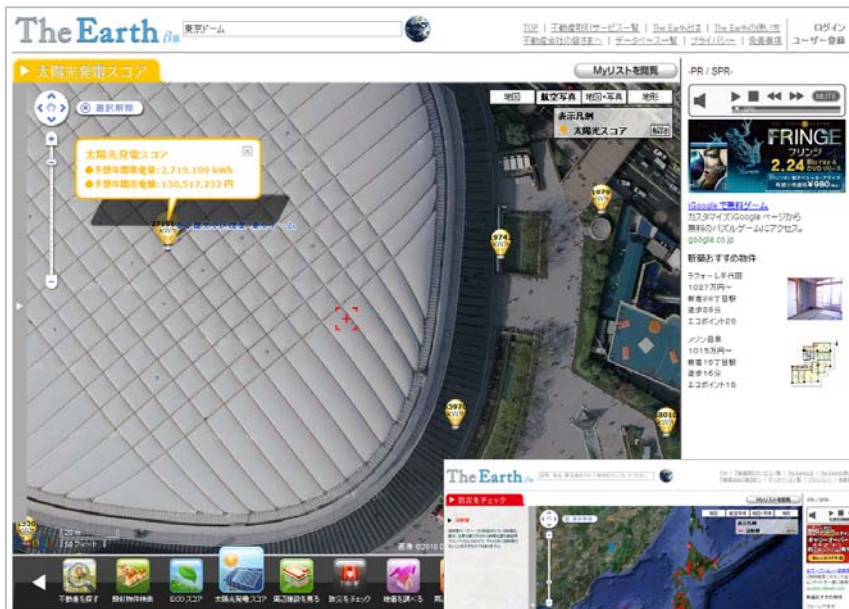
The Earth β版 東京ドーム

TOP | 不動産取引サービス一覧 | The Earthとは | The Earthの使い方
不動産会社の皆様へ | データベース一覧 | プライバシー | 免責事項

ログイン
ユーザー登録

太陽光発電スコア

Myリストを閲覧

選択解除

地図 航空写真 地図+写真 地形

表示凡例
太陽光スコア 解説

太陽光発電スコア
●予想年間発電量：2,719,109 kWh
●予想年間売電額：130,517,232 円

1979

1974

1597

1801

1330

-PR / SPR-

FRINGE
フリンジ
2.24

iGoogle で無料ゲーム
カスタマイズ iGoogle ページから無料のパズルゲームにアクセス。
google.co.jp

新築おすすめ物件
ラフォーレ平河町
1027万円～
新宿2丁目駅
徒歩3分
エコポイント28

メゾン目黒
1015万円～
新宿15丁目駅
徒歩15分
エコポイント15

不動産を探す 類似物件検索 ECOスコア 太陽光発電スコア 周辺施設を見る 防災をチェック 地価を調べる

The Earth β版

防災をチェック

Myリストを閲覧

-PR / SPR-